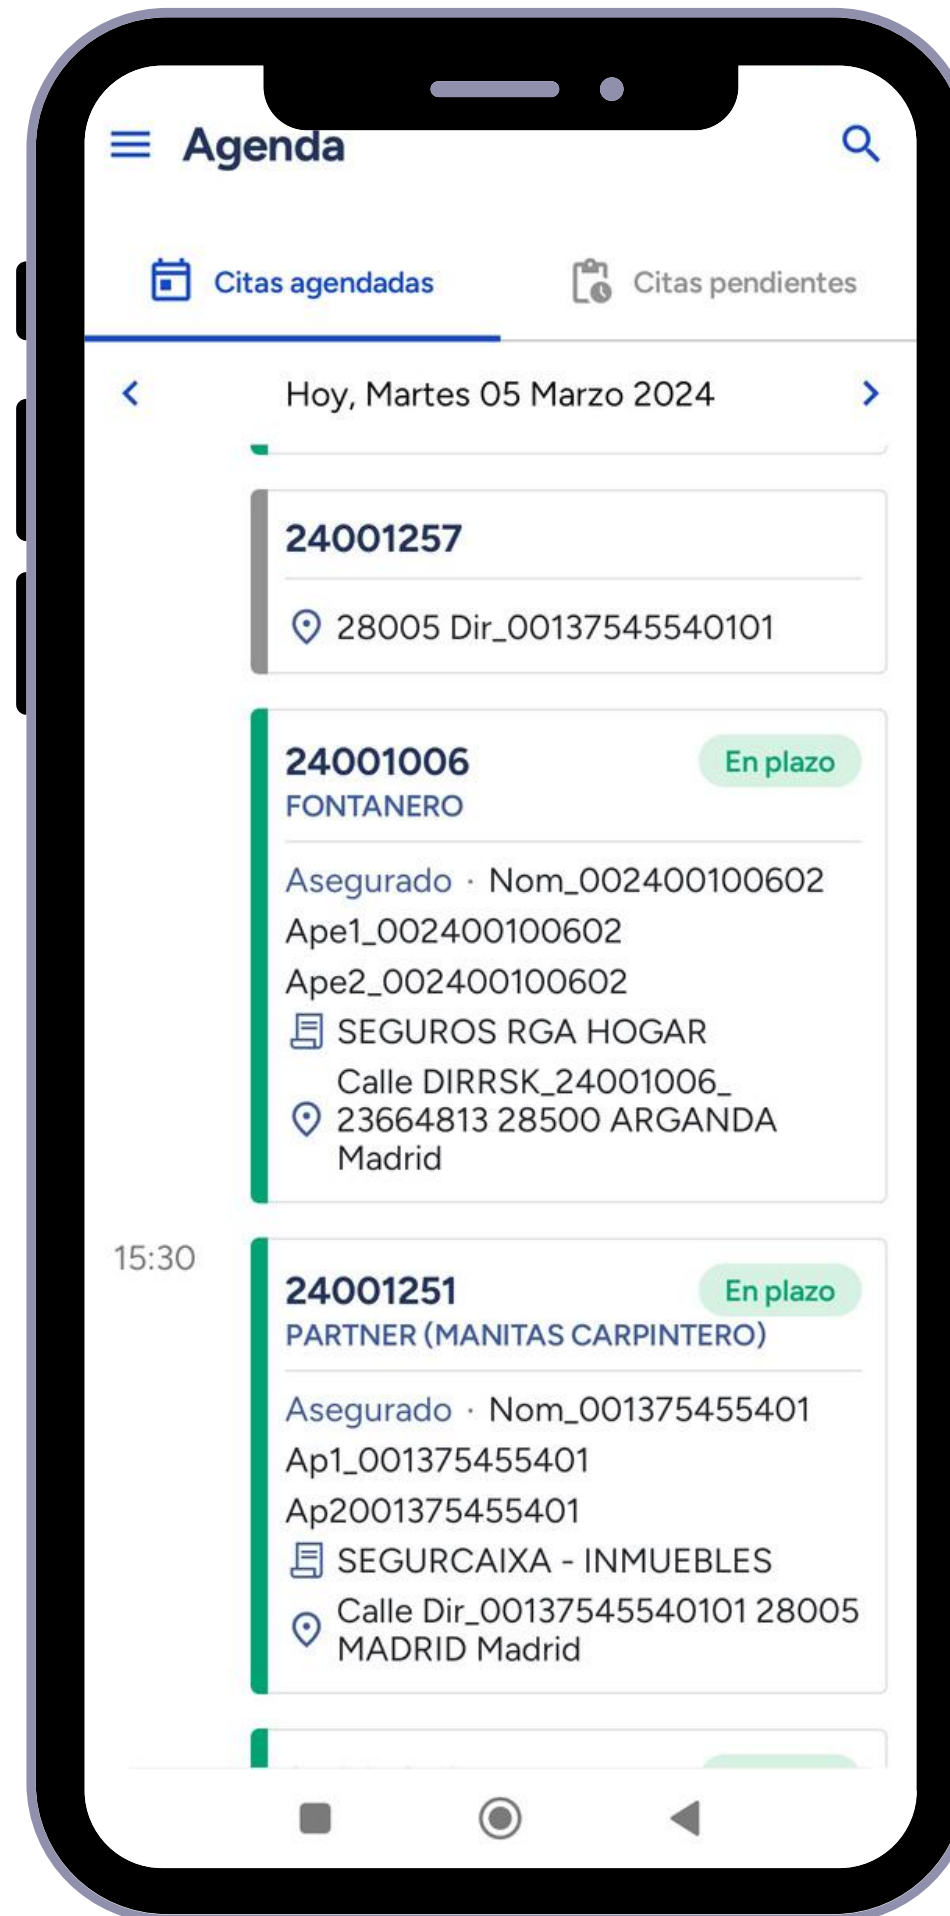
Agenda

Citas agendadas

Citas pendientes

Hoy, Martes 05 Marzo 2024

24001257

28005 Dir_00137545540101

24001006

En plazo

FONTANERO

Asegurado · Nom_002400100602 Ape1_002400100602 Ape2_002400100602

SEGUROS RGA HOGAR

Calle DIRRSK_24001006_ 23664813 28500 ARGANDA Madrid

15:30

24001251

En plazo

PARTNER (MANITAS CARPINTERO)

Asegurado · Nom_001375455401 Ap1_001375455401 Ap2001375455401

SEGURCAIXA - INMUEBLES

Calle Dir_00137545540101 28005 MADRID Madrid